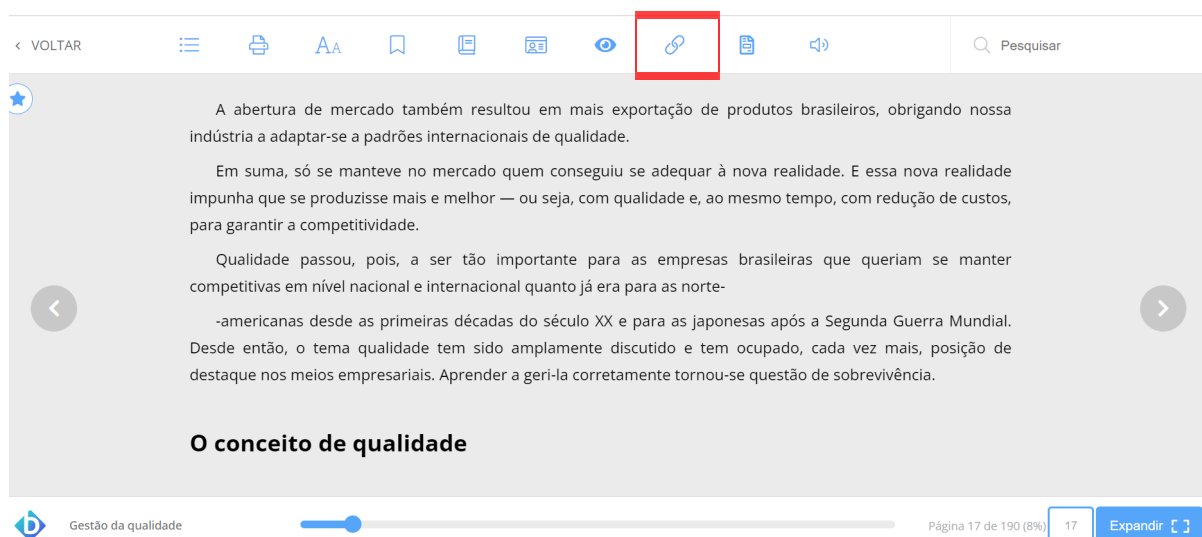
‹ VOLTAR

AA

Pesquisar

A abertura de mercado também resultou em mais exportação de produtos brasileiros, obrigando nossa indústria a adaptar-se a padrões internacionais de qualidade.

Em suma, só se manteve no mercado quem conseguiu se adequar à nova realidade. E essa nova realidade impunha que se produzisse mais e melhor — ou seja, com qualidade e, ao mesmo tempo, com redução de custos, para garantir a competitividade.

Qualidade passou, pois, a ser tão importante para as empresas brasileiras que queriam se manter competitivas em nível nacional e internacional quanto já era para as norte-

-americanas desde as primeiras décadas do século XX e para as japonesas após a Segunda Guerra Mundial. Desde então, o tema qualidade tem sido amplamente discutido e tem ocupado, cada vez mais, posição de destaque nos meios empresariais. Aprender a geri-la corretamente tornou-se questão de sobrevivência.

O conceito de qualidade

Gestão da qualidade

Página 17 de 190 (8%)

17

Expandir